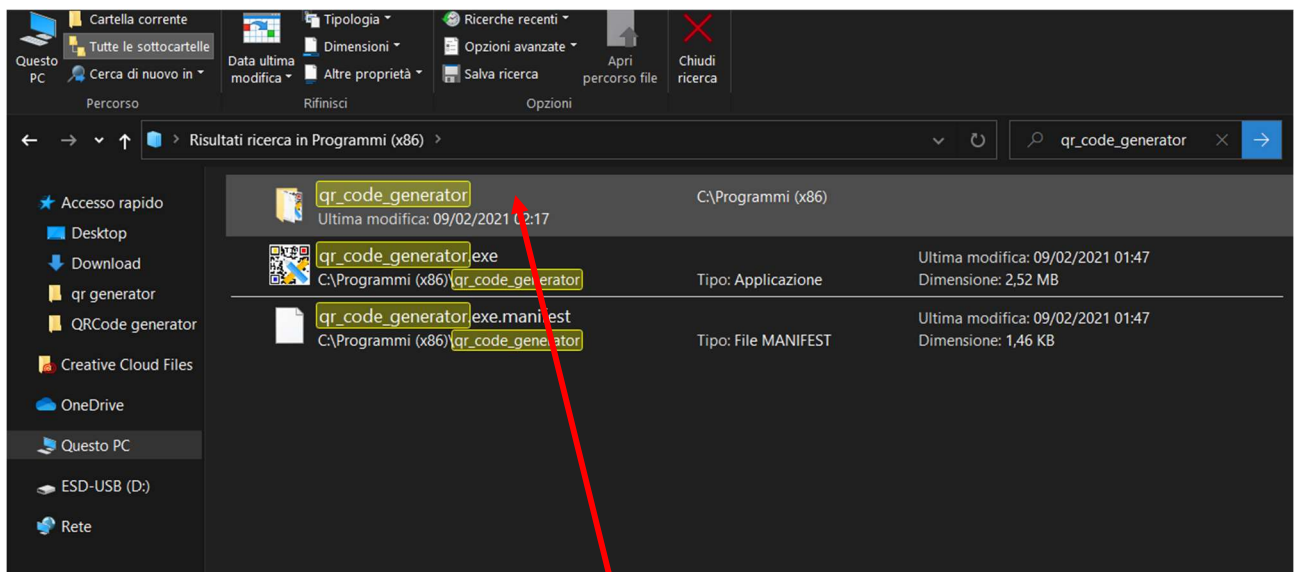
Questo PC
Cartella corrente
Tutte le sottocartelle
Cerca di nuovo in
Percorso
Data ultima modifica
Tipologia
Dimensioni
Altre proprietà
Rifinisci
Ricerche recenti
Opzioni avanzate
Salva ricerca
Apri percorso file
Opzioni
Chiudi ricerca

Risultati ricerca in Programmi (x86)
qr_code_generator

Accesso rapido
Desktop
Download
qr generator
QRCode generator
Creative Cloud Files
OneDrive
Questo PC
ESD-USB (D:)
Rete

qr_code_generator
Ultima modifica: 09/02/2021 02:17
C:\Programmi (x86)

qr_code_generator.exe
C:\Programmi (x86)\qr_code_generator
Tipo: Applicazione
Ultima modifica: 09/02/2021 01:47
Dimensione: 2,52 MB

qr_code_generator.exe.manifest
C:\Programmi (x86)\qr_code_generator
Tipo: File MANIFEST
Ultima modifica: 09/02/2021 01:47
Dimensione: 1,46 KB